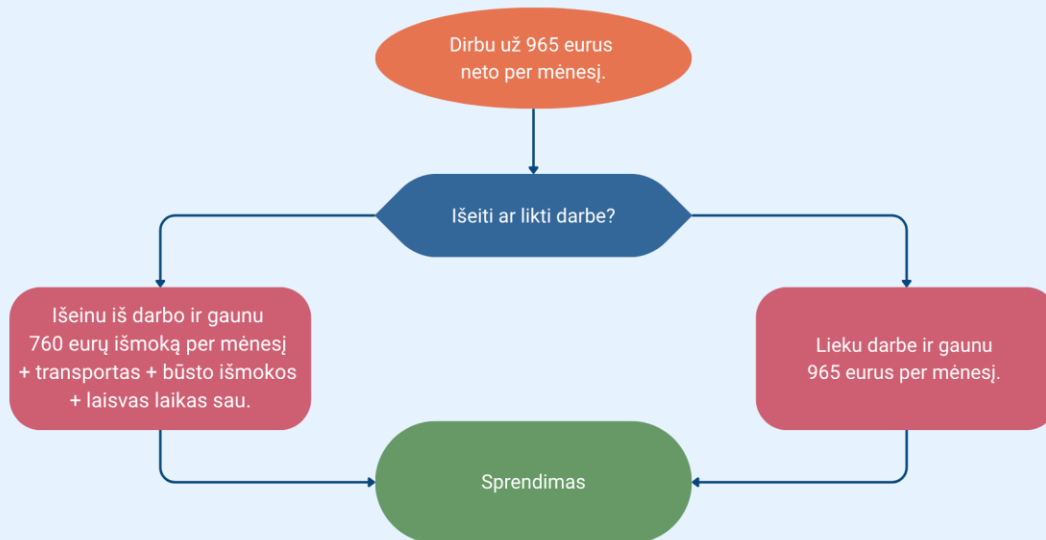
Dirbu už 965 eurus neto per mėnesį.

Išeiti ar likti darbe?

Išeinu iš darbo ir gaunu 760 eurų išmoką per mėnesį + transportas + būsto išmokos + laisvas laikas sau.

Lieku darbe ir gaunu 965 eurus per mėnesį.

Sprendimas